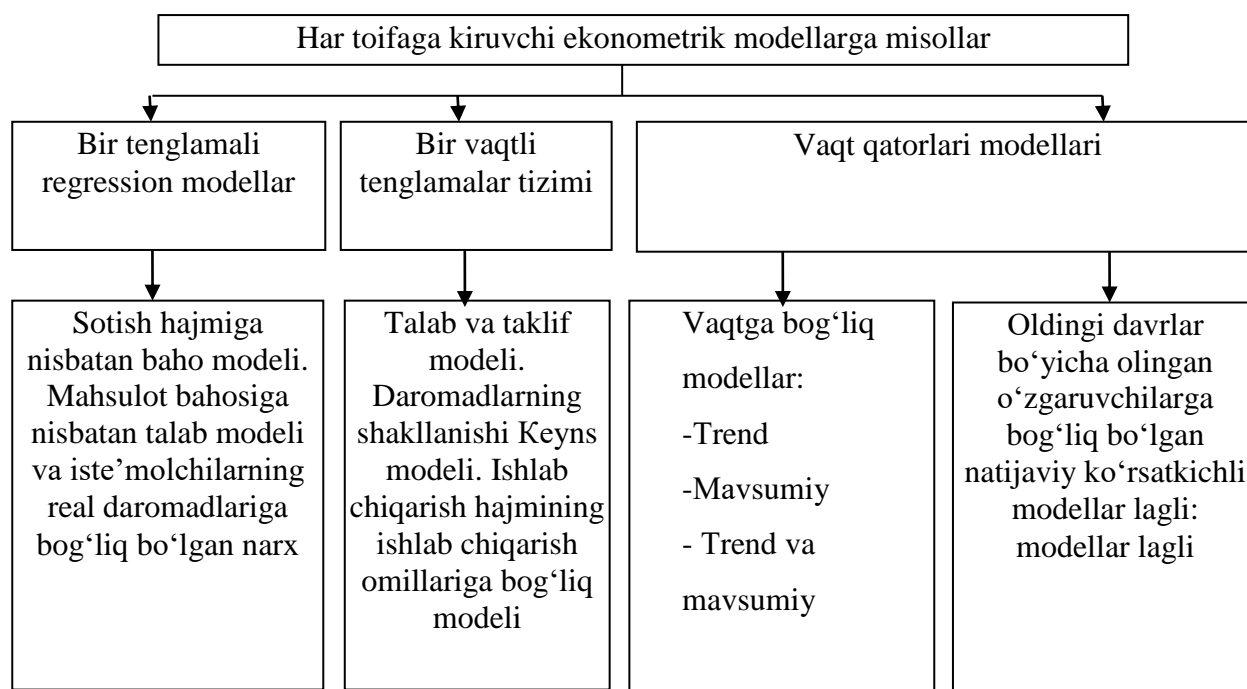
Har toifaga kiruvchi ekonometrik modellarga misollar

Bir tenglamali regression modellar

Bir vaqtli tenglamalar tizimi

Vaqt qatorlari modellari

Sotish hajmiga nisbatan baho modeli. Mahsulot bahosiga nisbatan talab modeli va iste'molchilarning real daromadlariga bog'liq bo'lgan narx

Talab va taklif modeli. Daromadlarning shakllanishi Keyns modeli. Ishlab chiqarish hajmining ishlab chiqarish omillariga bog'liq modeli

Vaqtga bog'liq modellar:

-Trend

-Mavsumiy

- Trend va mavsumiy

Oldingi davrlar bo'yicha olingan o'zgaruvchilarga bog'liq bo'lgan natijaviy ko'rsatkichli modellar lagli: modellar lagli